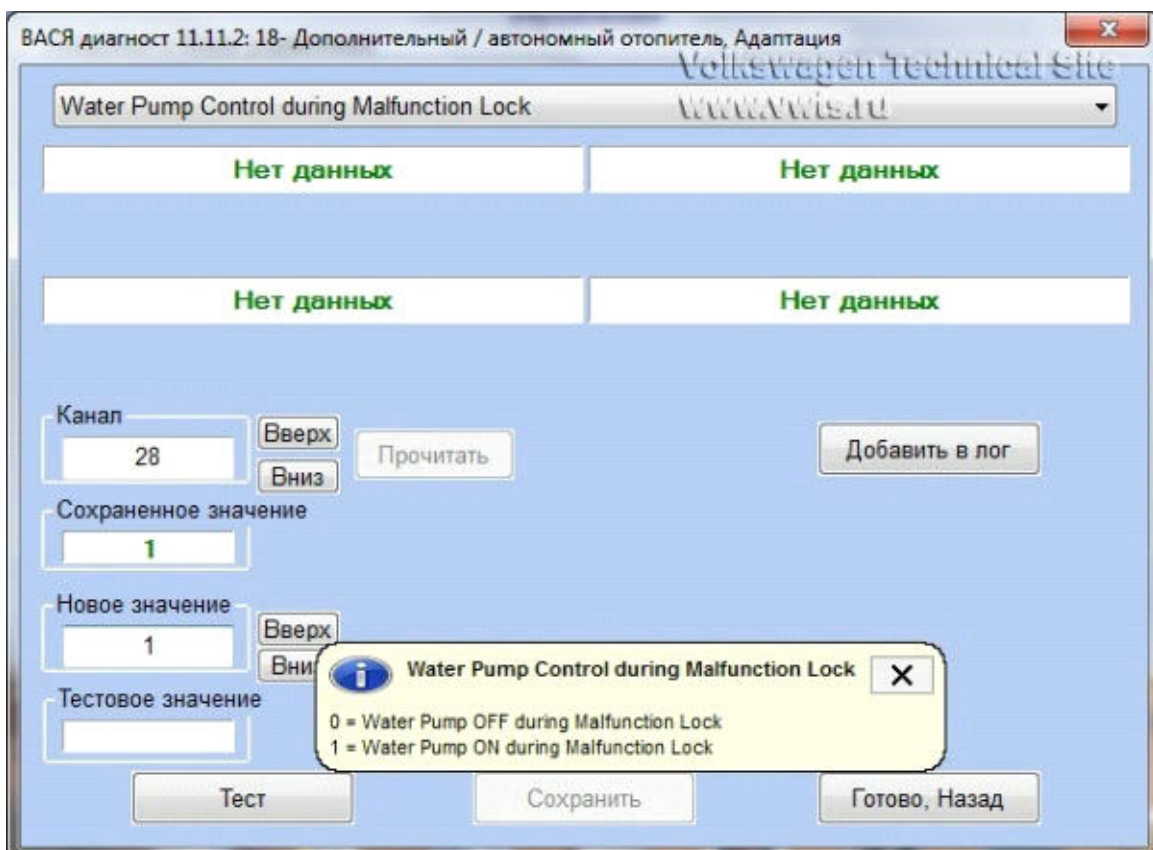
ВАСЯ диагност 11.11.2: 18- Дополнительный / автономный отопитель, Адаптация

Volkswagen Technical Site
www.vwts.ru

Water Pump Control during Malfunction Lock

Нет данных

Нет данных

Нет данных

Нет данных

Канал
28
Вверх
Вниз
Прочитать

Добавить в лог

Сохраненное значение
1

Новое значение
1
Вверх
Вниз

Тестовое значение

Water Pump Control during Malfunction Lock
0 = Water Pump OFF during Malfunction Lock
1 = Water Pump ON during Malfunction Lock

Тест
Сохранить
Готово, Назад